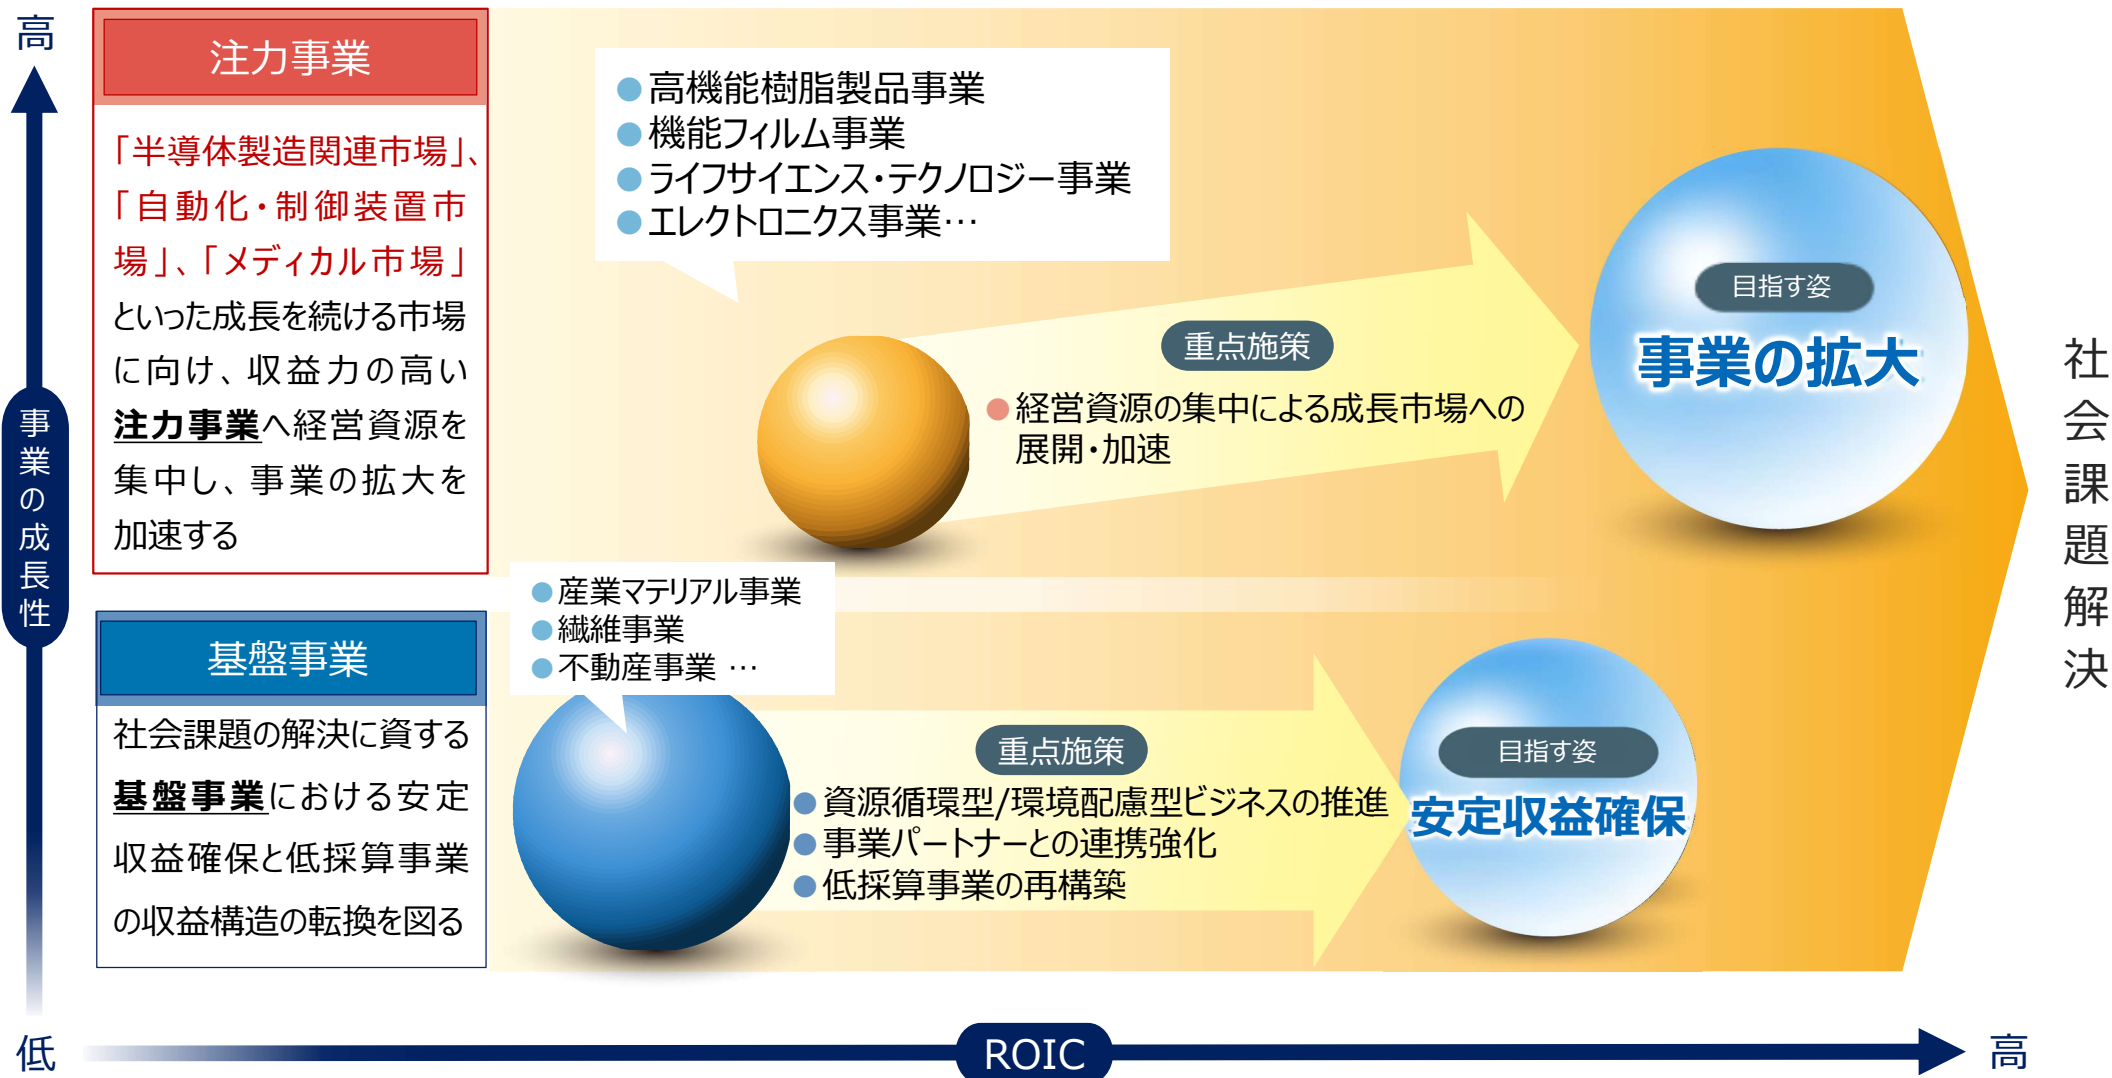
高

注力事業

「半導体製造関連市場」、「自動化・制御装置市場」、「メディカル市場」といった成長を続ける市場に向け、収益力の高い注力事業へ経営資源を集中し、事業の拡大を加速する

●高機能樹脂製品事業
●機能フィルム事業
●ライフサイエンス・テクノロジー事業
●エレクトロニクス事業…

重点施策
●経営資源の集中による成長市場への展開・加速

目指す姿
事業の拡大

事業の成長性

基盤事業

社会課題の解決に資する基盤事業における安定収益確保と低採算事業の収益構造の転換を図る

●産業マテリアル事業
●繊維事業
●不動産事業 …

重点施策
●資源循環型/環境配慮型ビジネスの推進
●事業パートナーとの連携強化
●低採算事業の再構築

目指す姿
安定収益確保

社会課題解決

低

ROIC

高